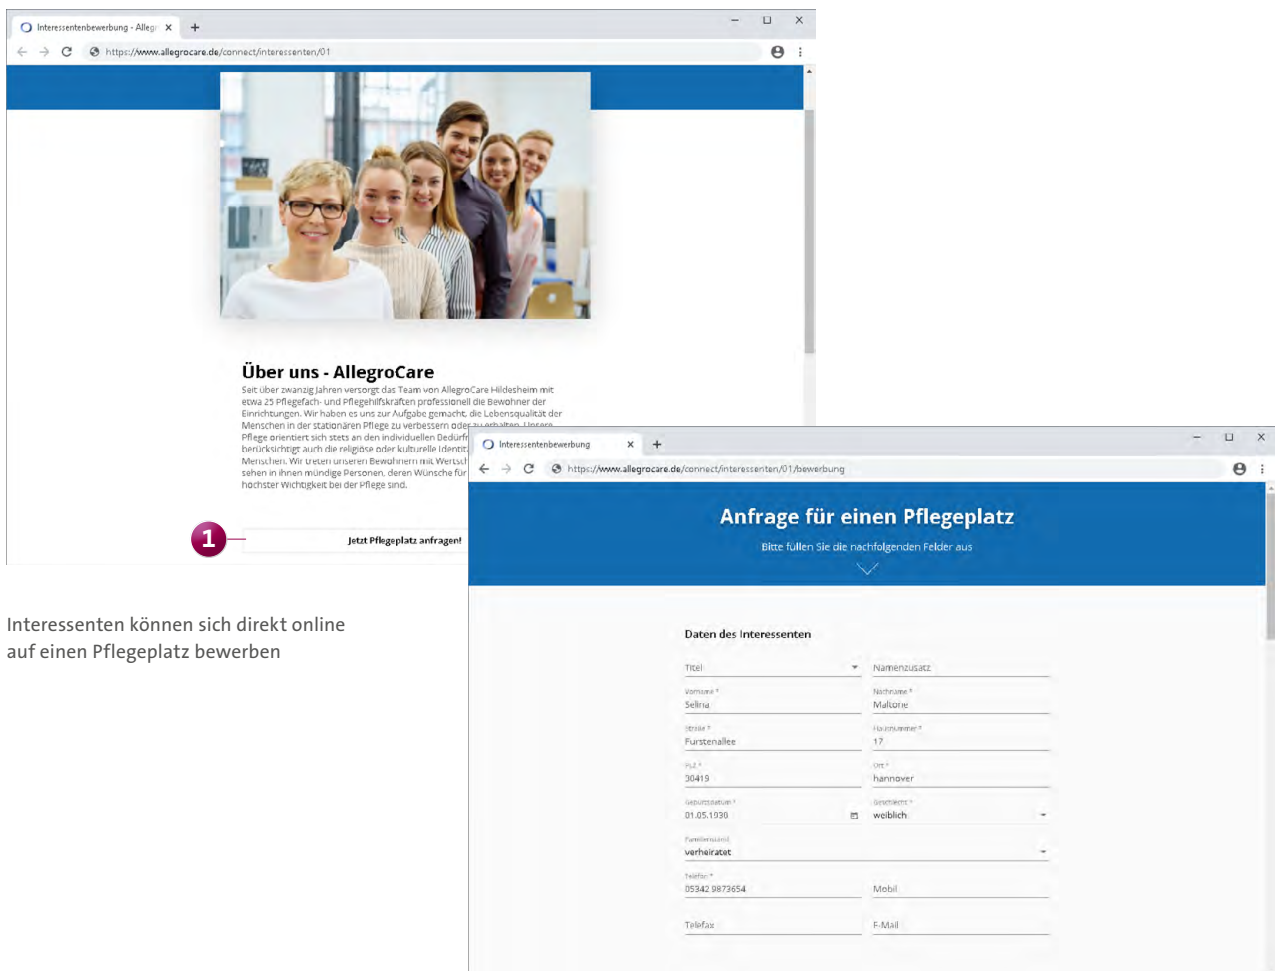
Interessentenbewerbung - Alleg ×

https://www.allegrocare.de/connect/interessenten/01

Über uns - AllegroCare

Seit über zwanzig Jahren versorgt das Team von AllegroCare Hildesheim mit etwa 25 Pflegefach- und Pflegehilfskräften professionell die Bewohner der Einrichtungen. Wir haben es uns zur Aufgabe gemacht, die Lebensqualität der Menschen in der stationären Pflege zu verbessern oder zu erhalten. Unsere Pflege orientiert sich stets an den individuellen Bedürfn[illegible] berücksichtigt auch die religiöse oder kulturelle Identit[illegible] Menschen. Wir treten unseren Bewohnern mit Wertsch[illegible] sehen in ihnen mündige Personen, deren Wünsche für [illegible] höchster Wichtigkeit bei der Pflege sind.

1

Jetzt Pflegeplatz anfragen!

Interessenten können sich direkt online auf einen Pflegeplatz bewerben

Interessentenbewerbung ×

https://www.allegrocare.de/connect/interessenten/01/bewerbung

Anfrage für einen Pflegeplatz

Bitte füllen Sie die nachfolgenden Felder aus

Daten des Interessenten

Titel

Namenszusatz

Vorname *
Selina

Nachname *
Maltone

Straße *
Fürstenallee

Hausnummer *
17

PLZ *
30419

Ort *
hannover

Geburtsdatum *
01.05.1930

Geschlecht *
weiblich

Familienstand
verheiratet

Telefon *
05342 9873654

Mobil

Telefax

E-Mail